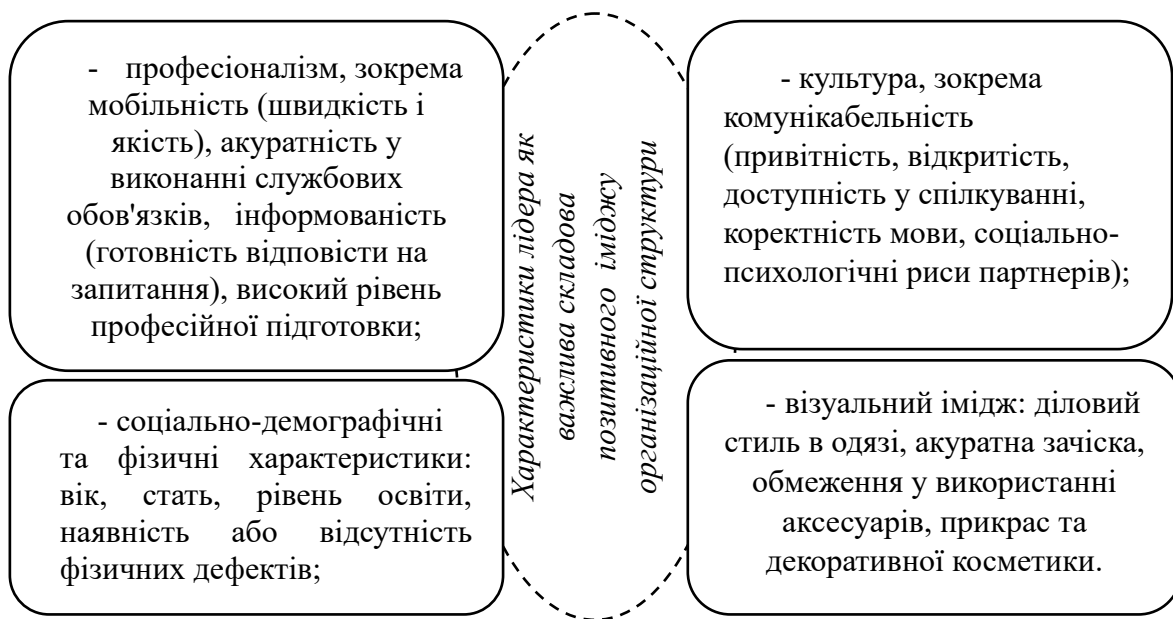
- професіоналізм, зокрема мобільність (швидкість і якість), акуратність у виконанні службових обов'язків, інформованість (готовність відповісти на запитання), високий рівень професійної підготовки;

- соціально-демографічні та фізичні характеристики: вік, стать, рівень освіти, наявність або відсутність фізичних дефектів;

Характеристики лідера як важлива складова позитивного іміджу організаційної структури

- культура, зокрема комунікабельність (привітність, відкритість, доступність у спілкуванні, коректність мови, соціально-психологічні риси партнерів);

- візуальний імідж: діловий стиль в одязі, акуратна зачіска, обмеження у використанні аксесуарів, прикрас та декоративної косметики.